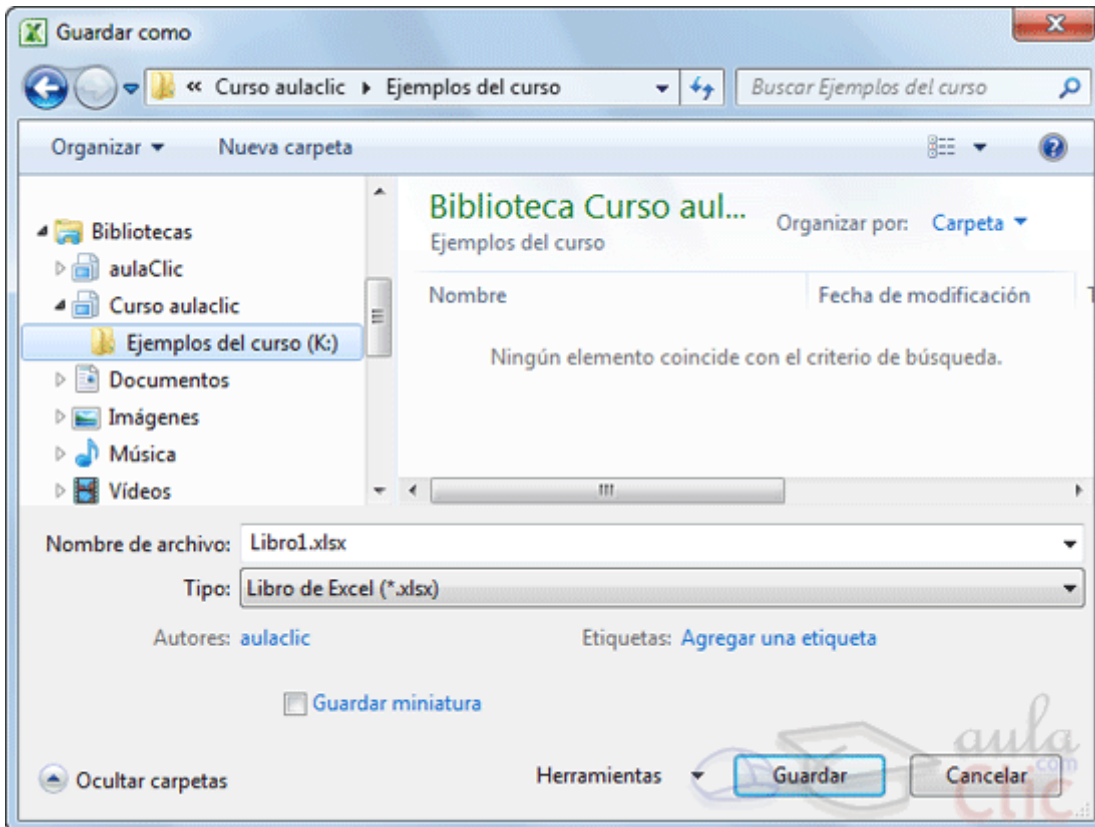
Guardar como

« Curso aulaclic ▸ Ejemplos del curso

Buscar Ejemplos del curso

Organizar ▾ Nueva carpeta

Bibliotecas
aulaClic
Curso aulaclic
Ejemplos del curso (K:)
Documentos
Imágenes
Música
Vídeos

Biblioteca Curso aul...
Ejemplos del curso

Organizar por: Carpeta ▾

Nombre
Fecha de modificación

Ningún elemento coincide con el criterio de búsqueda.

Nombre de archivo: Libro1.xlsx

Tipo: Libro de Excel (*.xlsx)

Autores: aulaclic

Etiquetas: Agregar una etiqueta

Guardar miniatura

Ocultar carpetas

Herramientas

Guardar

Cancelar

aula .com Clic